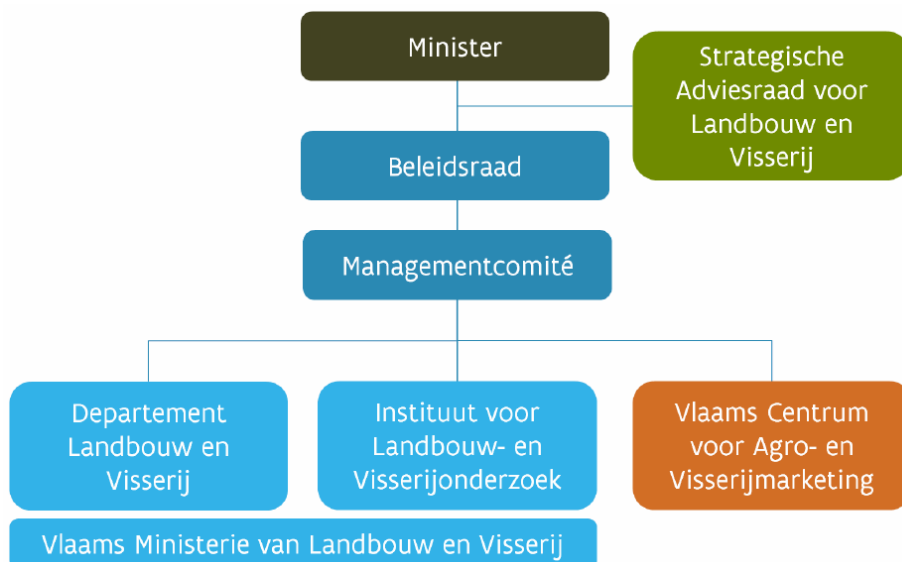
Minister

Strategische Adviesraad voor Landbouw en Visserij

Beleidsraad

Managementcomité

Departement Landbouw en Visserij

Instituut voor Landbouw- en Visserijonderzoek

Vlaams Centrum voor Agro- en Visserijmarketing

Vlaams Ministerie van Landbouw en Visserij